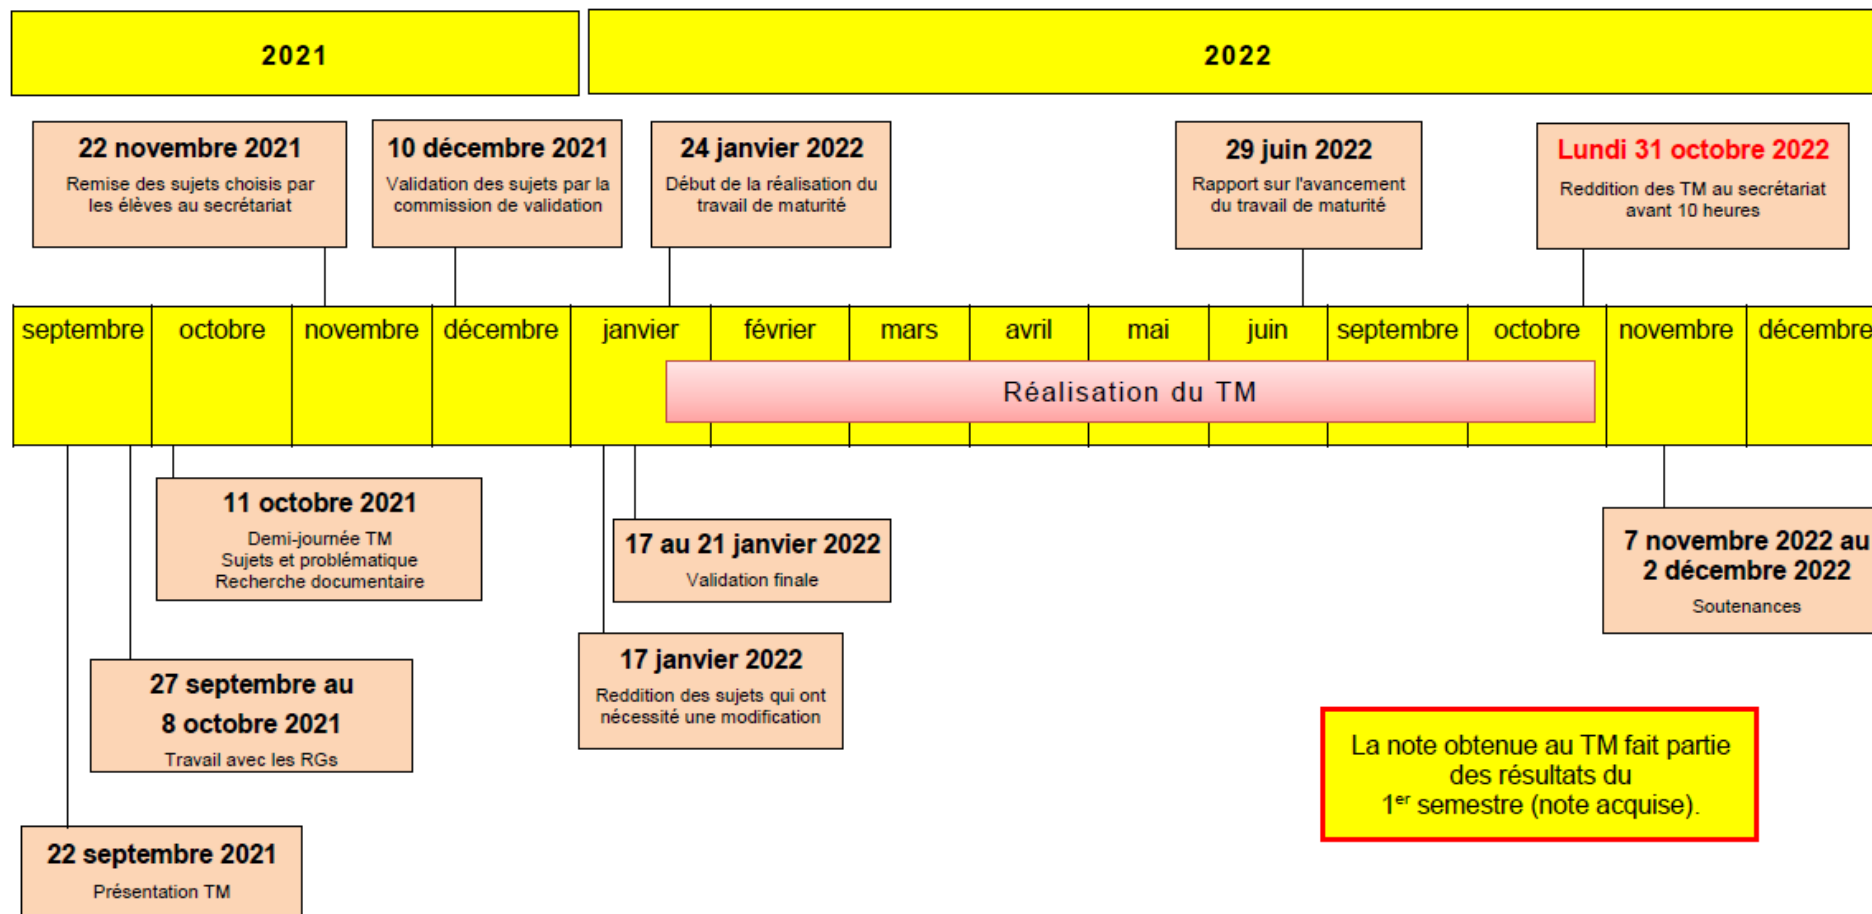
2021

2022

22 novembre 2021
Remise des sujets choisis par les élèves au secrétariat

10 décembre 2021
Validation des sujets par la commission de validation

24 janvier 2022
Début de la réalisation du travail de maturité

29 juin 2022
Rapport sur l'avancement du travail de maturité

Lundi 31 octobre 2022
Reddition des TM au secrétariat avant 10 heures

| septembre | octobre | novembre | décembre | janvier | février | mars | avril | mai | juin | septembre | octobre | novembre | décembre |
|---|---|---|---|---|---|---|---|---|---|---|---|---|---|

Réalisation du TM

11 octobre 2021
Demi-journée TM
Sujets et problématique
Recherche documentaire

17 au 21 janvier 2022
Validation finale

7 novembre 2022 au 2 décembre 2022
Soutenances

27 septembre au 8 octobre 2021
Travail avec les RGs

17 janvier 2022
Reddition des sujets qui ont nécessité une modification

La note obtenue au TM fait partie des résultats du $1^{er}$ semestre (note acquise).

22 septembre 2021
Présentation TM